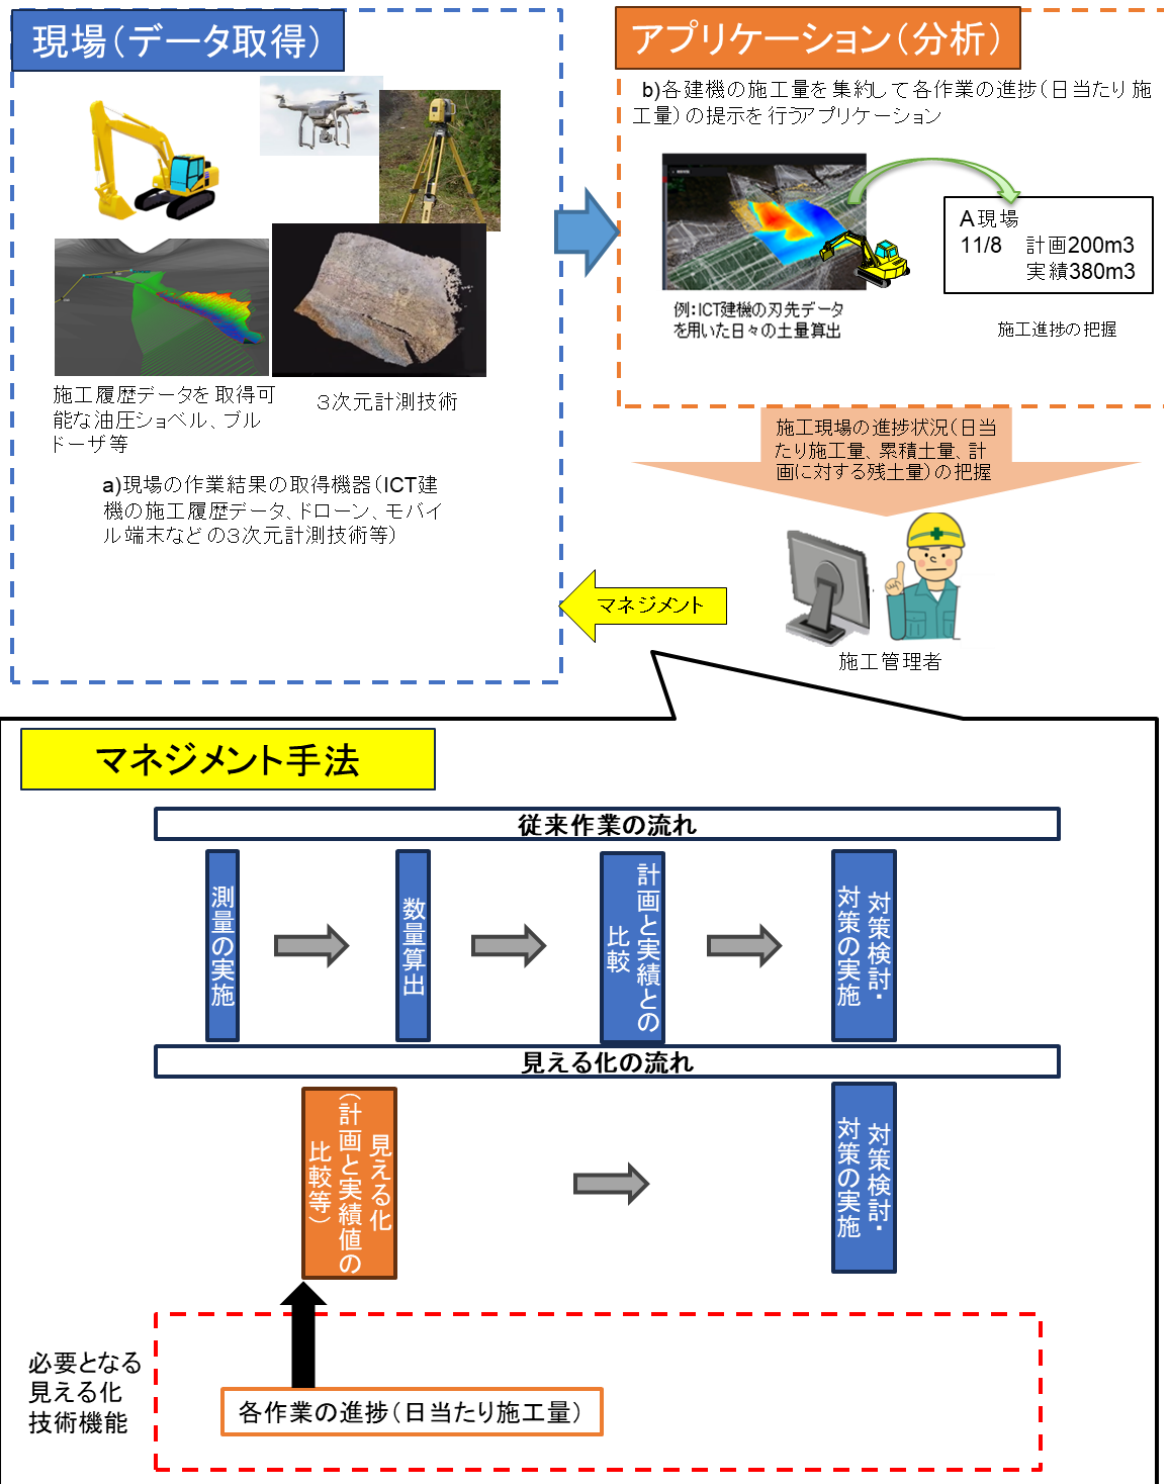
現場(データ取得)

施工履歴データを取得可能な油圧ショベル、ブルドーザ等

3次元計測技術

a)現場の作業結果の取得機器(ICT建機の施工履歴データ、ドローン、モバイル端末などの3次元計測技術等)

アプリケーション(分析)

b)各建機の施工量を集約して各作業の進捗(日当たり施工量)の提示を行うアプリケーション

例:ICT建機の刃先データを用いた日々の土量算出

A現場
11/8 計画200m3
実績380m3

施工進捗の把握

施工現場の進捗状況(日当たり施工量、累積土量、計画に対する残土量)の把握

マネジメント

施工管理者

マネジメント手法

従来作業の流れ

測量の実施

数量算出

計画と実績との比較

対策検討・対策の実施

見える化の流れ

見える化(計画と実績値の比較等)

対策検討・対策の実施

必要となる見える化技術機能

各作業の進捗(日当たり施工量)